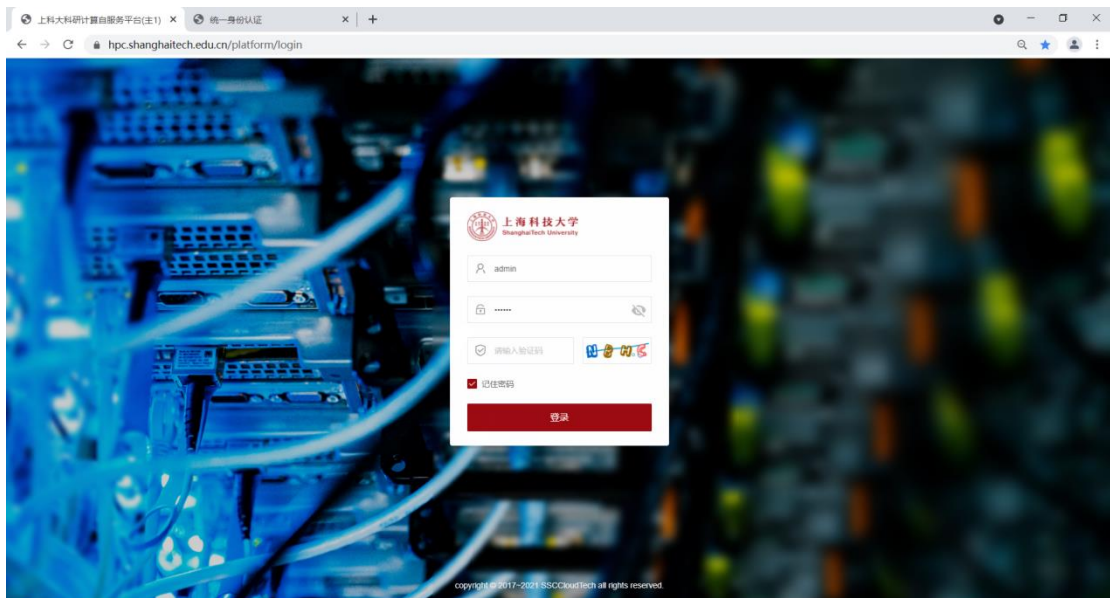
上科大科研计算自服务平台(主1) ×
统一身份认证 ×
+
hpc.shanghaitech.edu.cn/platform/login

上海科技大学
ShanghaiTech University

admin

••••••

请输入验证码
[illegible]

记住密码

登录

copyright © 2017~2021 SSCCloudTech all rights reserved.